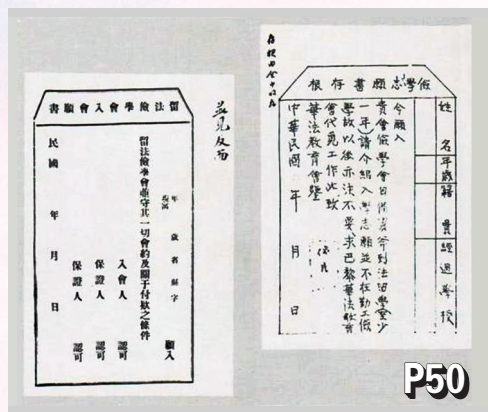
留法儉學會入會願書

年 歲 省 縣 籍 貫

願入

留法儉學會遵守其一切會約及關于付款之條件

入會人 認可

保證人 認可

保證人 認可

民國 年 月 日

並見反面

存根四十八號

儉學志願書存根

姓名
年歲
籍貫
經過學校

今願入
貴會儉學會日後當努力法留學並至少一年)請令將入學志願並不但勤工儉學以後亦決不要求己黎華法教育會代覓工作以致
華法教育會鑒

中華民國 年 月 日

P50